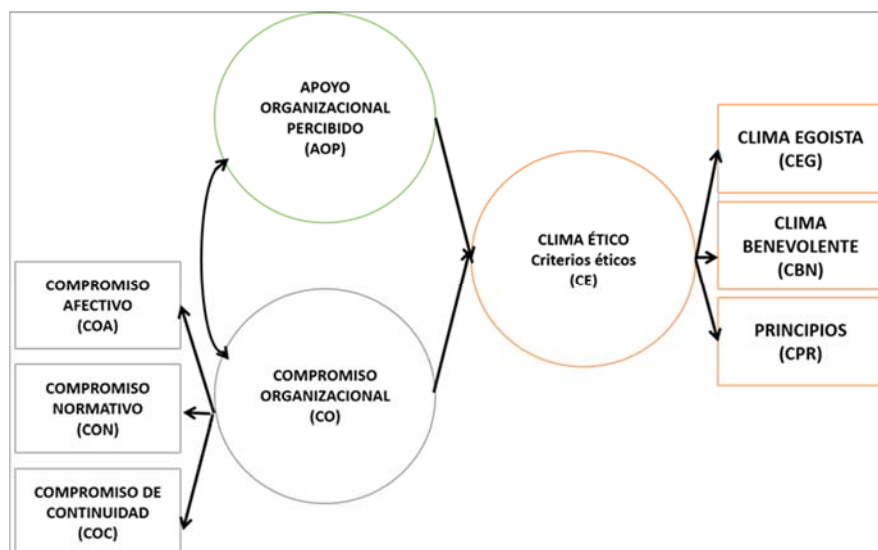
APOYO ORGANIZACIONAL PERCIBIDO (AOP)

CLIMA EGOISTA (CEG)

CLIMA BENEVOLENTE (CBN)

CLIMA ÉTICO Criterios éticos (CE)

PRINCIPIOS (CPR)

COMPROMISO AFECTIVO (COA)

COMPROMISO ORGANIZACIONAL (CO)

COMPROMISO NORMATIVO (CON)

COMPROMISO DE CONTINUIDAD (COC)